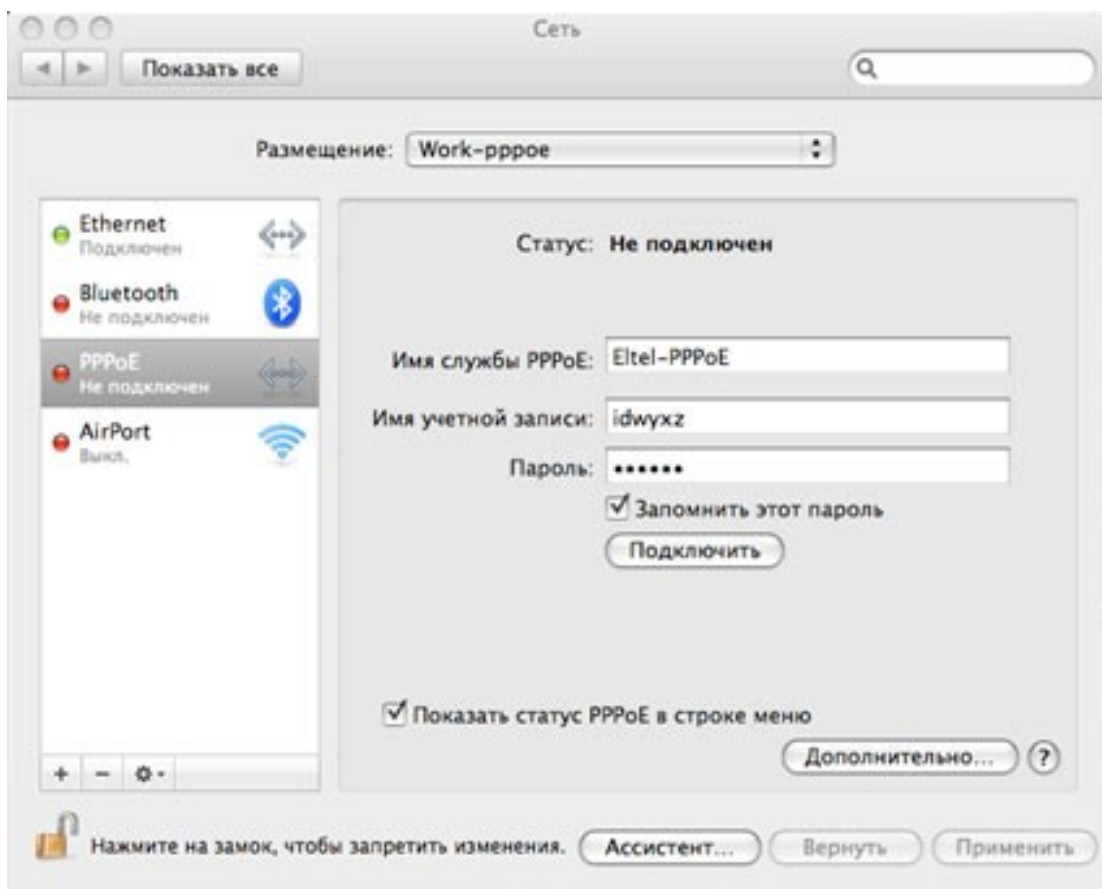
Сеть

Показать все

Размещение: Work-pppoe

Ethernet
Подключен

Bluetooth
Не подключен

PPPoE
Не подключен

AirPort
Выкл.

Статус: Не подключен

Имя службы PPPoE: Eltel-PPPoE

Имя учетной записи: idwyxz

Пароль: ••••••

Запомнить этот пароль

Подключить

Показать статус PPPoE в строке меню

Дополнительно...

?

+ − 

Нажмите на замок, чтобы запретить изменения.

Ассистент...

Вернуть

Применить